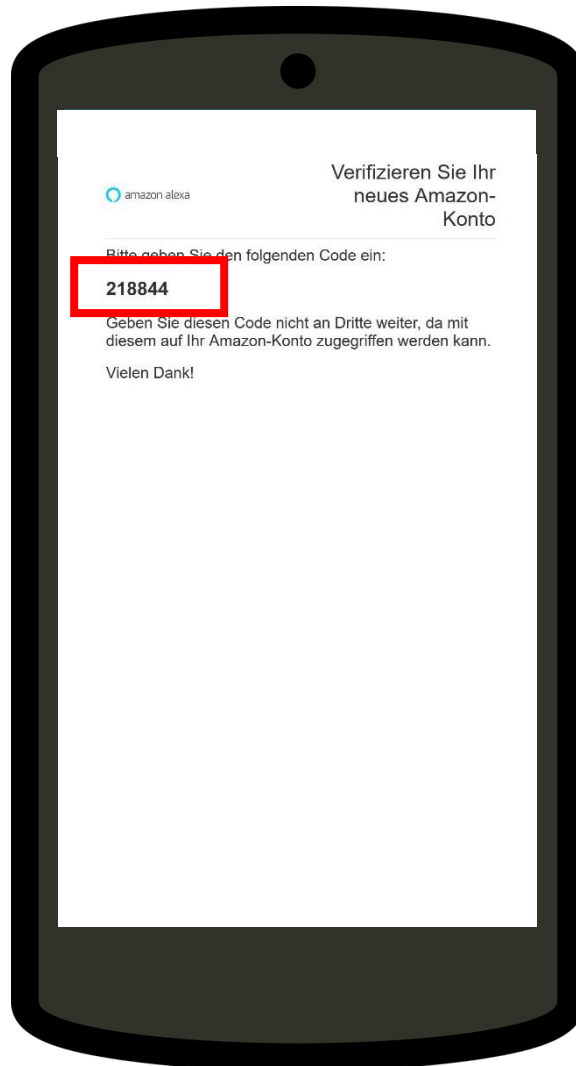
amazon alexa

Verifizieren Sie Ihr neues Amazon-Konto

Bitte geben Sie den folgenden Code ein:

218844

Geben Sie diesen Code nicht an Dritte weiter, da mit diesem auf Ihr Amazon-Konto zugegriffen werden kann.

Vielen Dank!